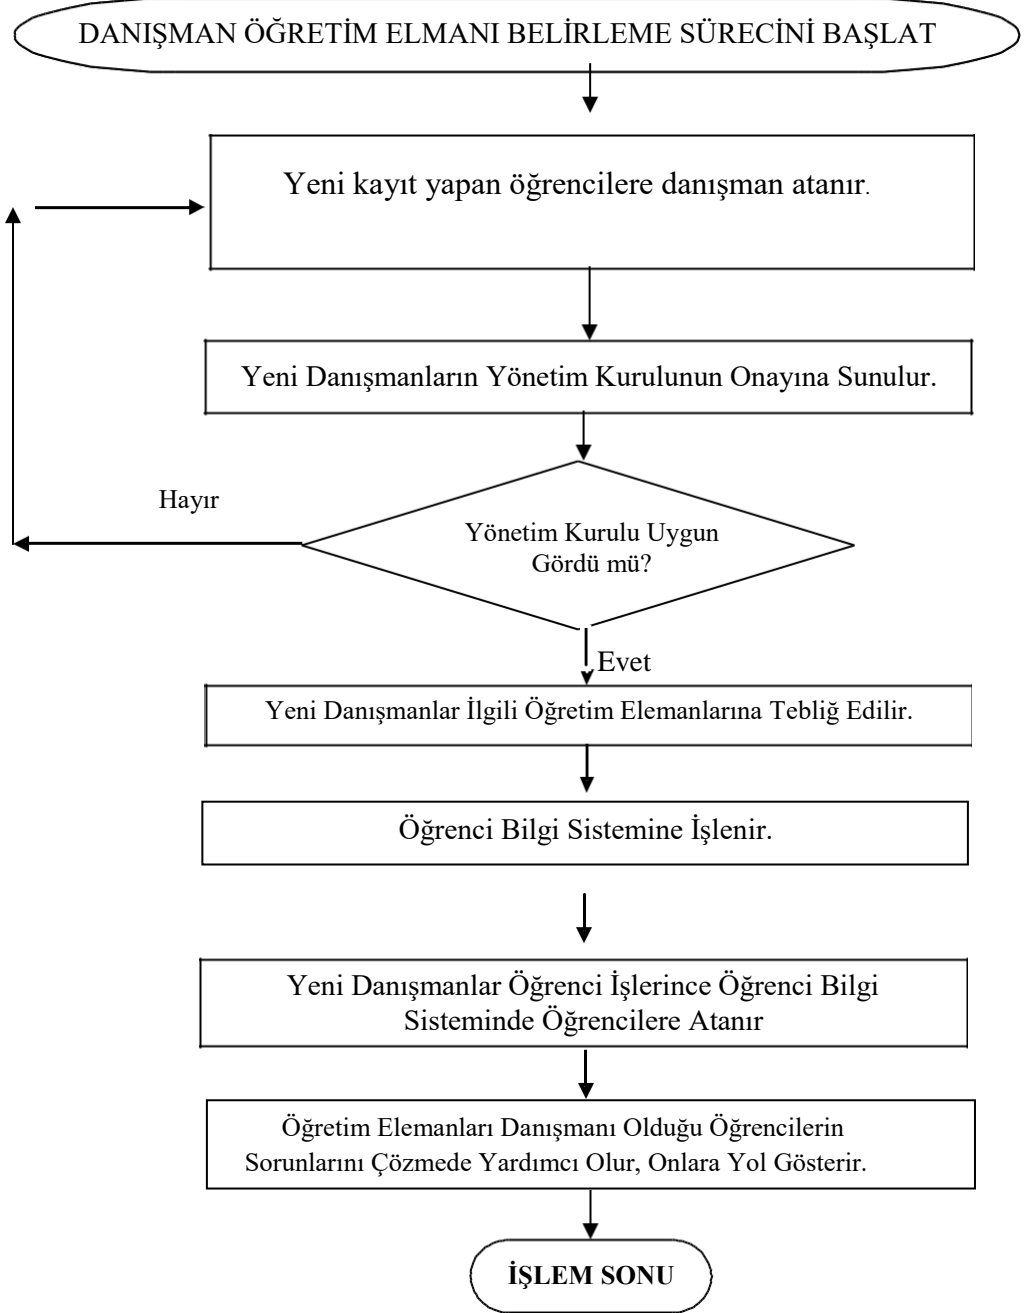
DANIŞMAN ÖĞRETİM ELMANI BELİRLEME SÜRECİNİ BAŞLAT

Yeni kayıt yapan öğrencilere danışman atanır.

Yeni Danışmanların Yönetim Kurulunun Onayına Sunulur.

Hayır

Yönetim Kurulu Uygun Gördü mü?

Evet

Yeni Danışmanlar İlgili Öğretim Elemanlarına Tebliğ Edilir.

Öğrenci Bilgi Sistemine İşlenir.

Yeni Danışmanlar Öğrenci İşlerince Öğrenci Bilgi Sisteminde Öğrencilere Atanır

Öğretim Elemanları Danışmanı Olduğu Öğrencilerin Sorunlarını Çözmede Yardımcı Olur, Onlara Yol Gösterir.

İŞLEM SONU